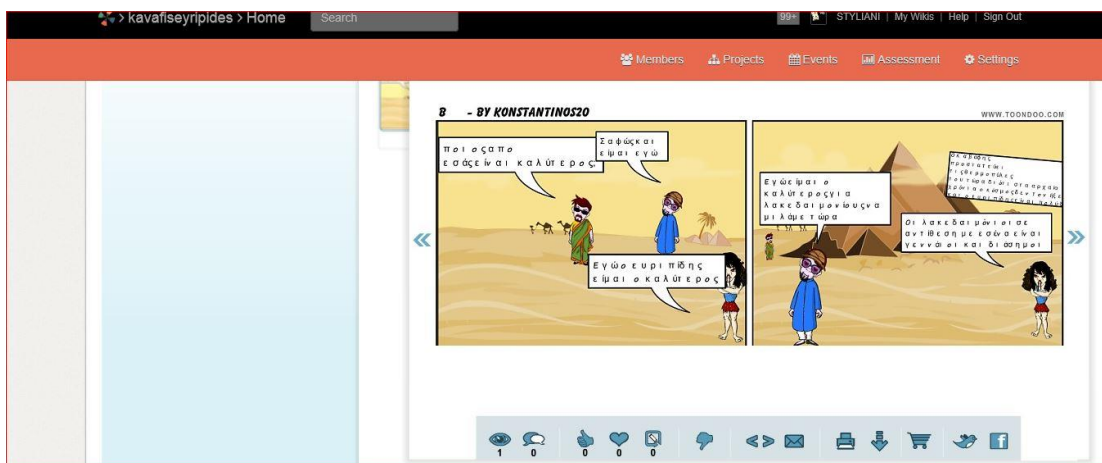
> kavafiseyripides > Home

Search

99+ STYLIANI | My Wikis | Help | Sign Out

Members Projects Events Assessment Settings

B - BY KONSTANTINOS20

WWW.TOONDOO.COM

Ποιος από εσάς είναι καλύτερος

Σαφώς και είμαι εγώ

Εγώ ο ευριπίδης είμαι ο καλύτερος

Εγώ είμαι ο καλύτερος για λακεδαιμονίους να μιλάμε τώρα

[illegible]

Οι λακεδαιμόνιοι σε αντίθεση με εσένα είναι γενναίοι και δίκαιοι

«

»

1 0 0 0 0